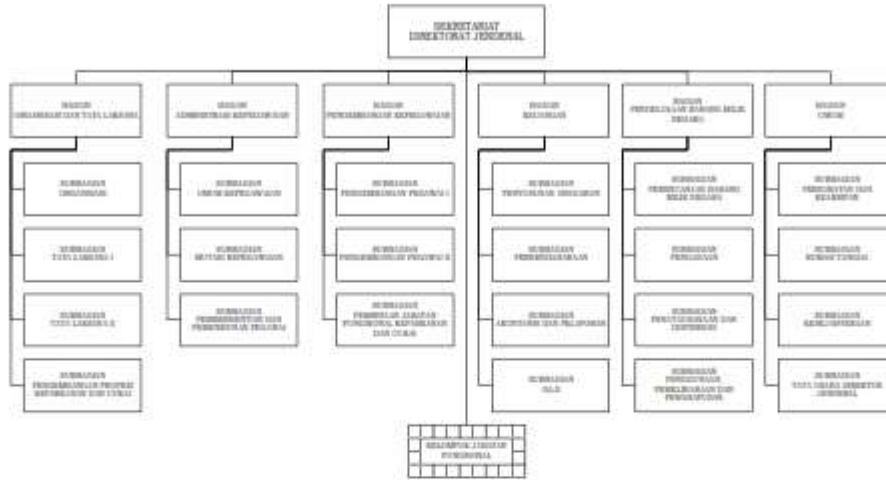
SEKRETARIAT
DIREKTORAT JENDERAL

BAGIAN
ORGANISASI DAN TATA LAKSANA

SUBBAGIAN
ORGANISASI

SUBBAGIAN
TATA LAKSANA I

SUBBAGIAN
TATA LAKSANA II

SUBBAGIAN
PENGEMBANGAN PROFESI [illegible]

BAGIAN
ADMINISTRASI KEPEGAWAIAN

SUBBAGIAN
UMUM KEPEGAWAIAN

SUBBAGIAN
MUTASI KEPEGAWAIAN

SUBBAGIAN
PEMBERHENTIAN DAN PEMBINAAN PEGAWAI

BAGIAN
PENGEMBANGAN KEPEGAWAIAN

SUBBAGIAN
PENGEMBANGAN PEGAWAI I

SUBBAGIAN
PENGEMBANGAN PEGAWAI II

SUBBAGIAN
PEMBINAAN JABATAN FUNGSIONAL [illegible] DAN CUKAI

BAGIAN
KEUANGAN

SUBBAGIAN
PENYUSUNAN ANGGARAN

SUBBAGIAN
PERBENDAHARAAN

SUBBAGIAN
AKUNTANSI DAN PELAPORAN

SUBBAGIAN
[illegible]

BAGIAN
PENGELOLAAN BARANG MILIK NEGARA

SUBBAGIAN
PERENCANAAN BARANG MILIK NEGARA

SUBBAGIAN
PENGADAAN

SUBBAGIAN
PENATAUSAHAAN DAN DISTRIBUSI

SUBBAGIAN
PENGGUNAAN PEMELIHARAAN DAN PENGHAPUSAN

BAGIAN
UMUM

SUBBAGIAN
PERSURATAN DAN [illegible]

SUBBAGIAN
RUMAH TANGGA

SUBBAGIAN
KERUMAHTANGGAAN

SUBBAGIAN
TATA USAHA DIREKTUR JENDERAL

KELOMPOK JABATAN FUNGSIONAL